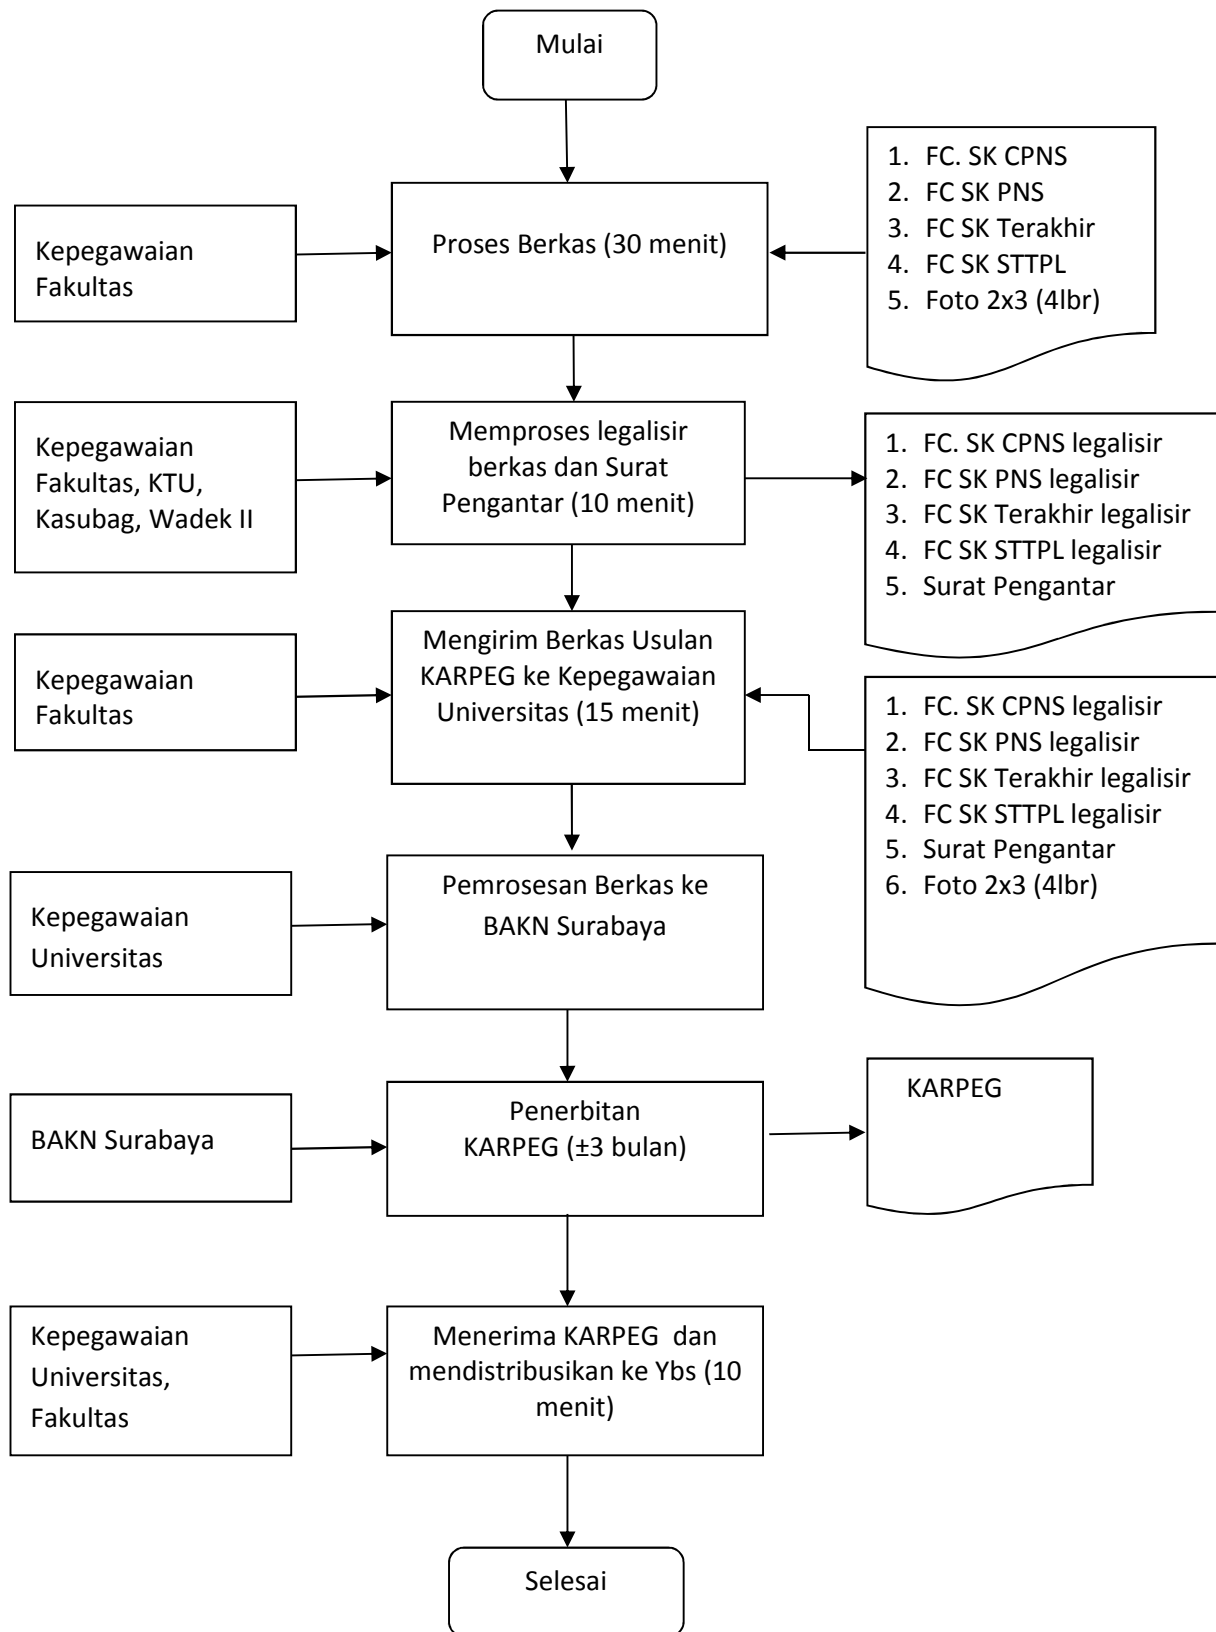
Mulai

Kepegawaian Fakultas

Proses Berkas (30 menit)

1. FC. SK CPNS
2. FC SK PNS
3. FC SK Terakhir
4. FC SK STTPL
5. Foto 2x3 (4lbr)

Kepegawaian Fakultas, KTU, Kasubag, Wadek II

Memproses legalisir berkas dan Surat Pengantar (10 menit)

1. FC. SK CPNS legalisir
2. FC SK PNS legalisir
3. FC SK Terakhir legalisir
4. FC SK STTPL legalisir
5. Surat Pengantar

Kepegawaian Fakultas

Mengirim Berkas Usulan KARPEG ke Kepegawaian Universitas (15 menit)

1. FC. SK CPNS legalisir
2. FC SK PNS legalisir
3. FC SK Terakhir legalisir
4. FC SK STTPL legalisir
5. Surat Pengantar
6. Foto 2x3 (4lbr)

Kepegawaian Universitas

Pemrosesan Berkas ke BAKN Surabaya

BAKN Surabaya

Penerbitan KARPEG (±3 bulan)

KARPEG

Kepegawaian Universitas, Fakultas

Menerima KARPEG dan mendistribusikan ke Ybs (10 menit)

Selesai